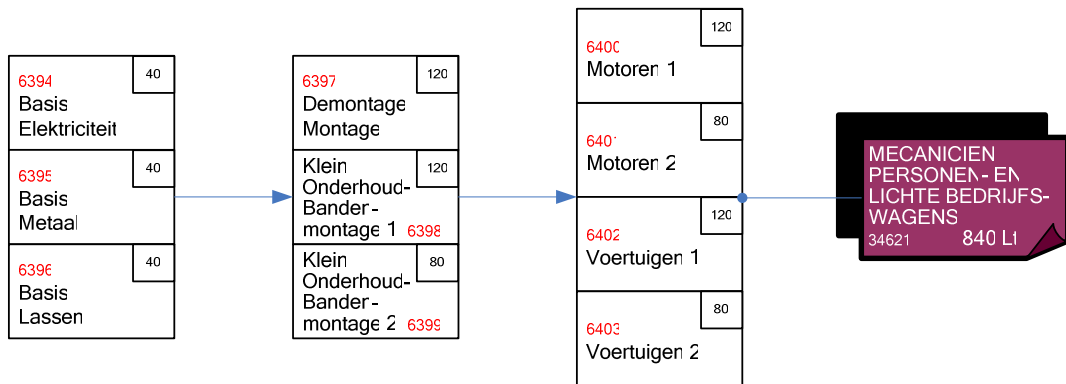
6394
Basis
Elektriciteit
40

6395
Basis
Metaal
40

6396
Basis
Lassen
40

6397
Demontage
Montage
120

Klein
Onderhoud-
Bander-
montage 1
6398
120

Klein
Onderhoud-
Bander-
montage 2
6399
80

6400
Motoren 1
120

6401
Motoren 2
80

6402
Voertuigen 1
120

6403
Voertuigen 2
80

MECANICIEN
PERSONEN- EN
LICHTE BEDRIJFS-
WAGENS
34621
840 Lt